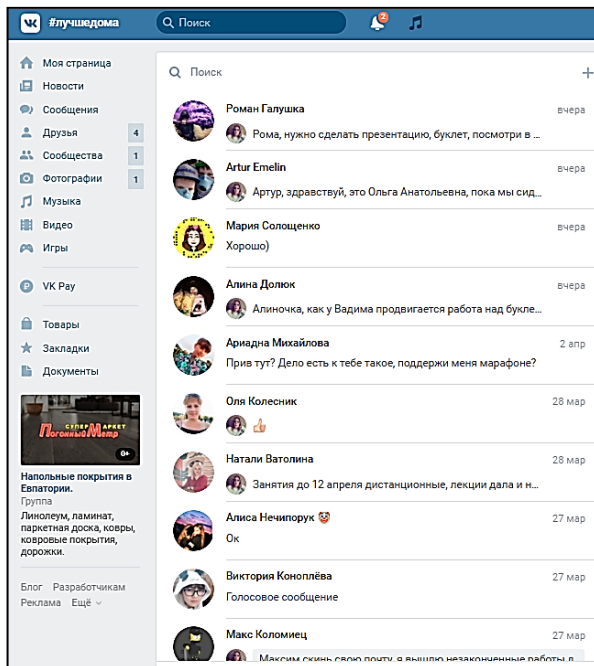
VK #лучшедома Поиск 2

Моя страница
Новости
Сообщения
Друзья 4
Сообщества 1
Фотографии 1
Музыка
Видео
Игры

VK Pay

Товары
Закладки
Документы

СУПЕР МАРКЕТ Погонный Метр 0+

Напольные покрытия в Евпатории.
Группа
Линолеум, ламинат, паркетная доска, ковры, ковровые покрытия, дорожки.

Блог Разработчикам Реклама Ещё

Поиск +

Роман Галушка вчера
Рома, нужно сделать презентацию, буклет, посмотри в ...

Artur Emelin вчера
Артур, здравствуй, это Ольга Анатольевна, пока мы сид...

Мария Солощенко вчера
Хорошо)

Алина Долюк вчера
Алиночка, как у Вадима продвигается работа над букле...

Ариадна Михайлова 2 апр
Прив тут? Дело есть к тебе такое, поддержи меня марафоне?

Оля Колесник 28 мар
👍

Натали Ватолина 28 мар
Занятия до 12 апреля дистанционные, лекции дала и н...

Алиса Нечипорук 🤡 27 мар
Ок

Виктория Коноплёва 27 мар
Голосовое сообщение

Макс Коломиец 27 мар
Максим скинь свою почту я вышлю незаконченные работы в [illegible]